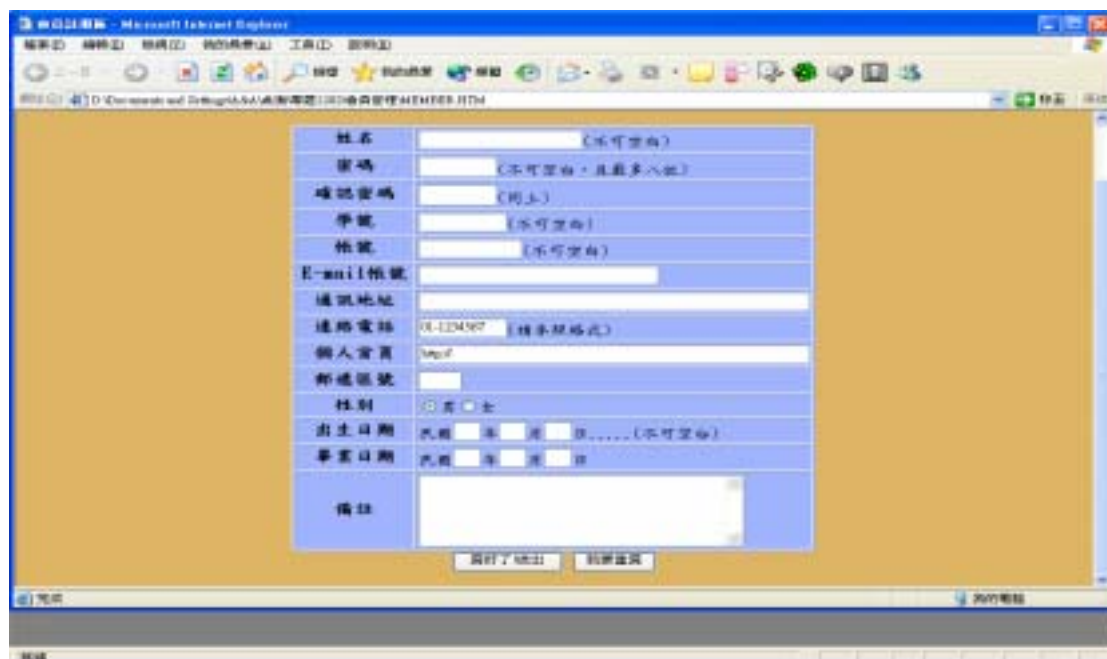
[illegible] - Microsoft Internet Explorer

檔案(F) 編輯(E) 檢視(V) 我的最愛(A) 工具(T) 說明(H)

搜尋 我的最愛

網址(D) D:\Documents and Settings\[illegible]\MEMBER.HTM

移至

| 姓名 | (不可空白) |
|---|---|
| 密碼 | (不可空白，且最多八位) |
| 確認密碼 | (同上) |
| 學號 | (不可空白) |
| 帳號 | (不可空白) |
| E-mail帳號 | |
| 通訊地址 | |
| 連絡電話 | 01-1234567 (請參照格式) |
| 個人首頁 | http:// |
| 郵遞區號 | |
| 性別 | 男 女 |
| 出生日期 | 民國 年 月 日.....(不可空白) |
| 畢業日期 | 民國 年 月 日 |
| 備註 | |

我打了送出 我要重寫

完成

我的電腦